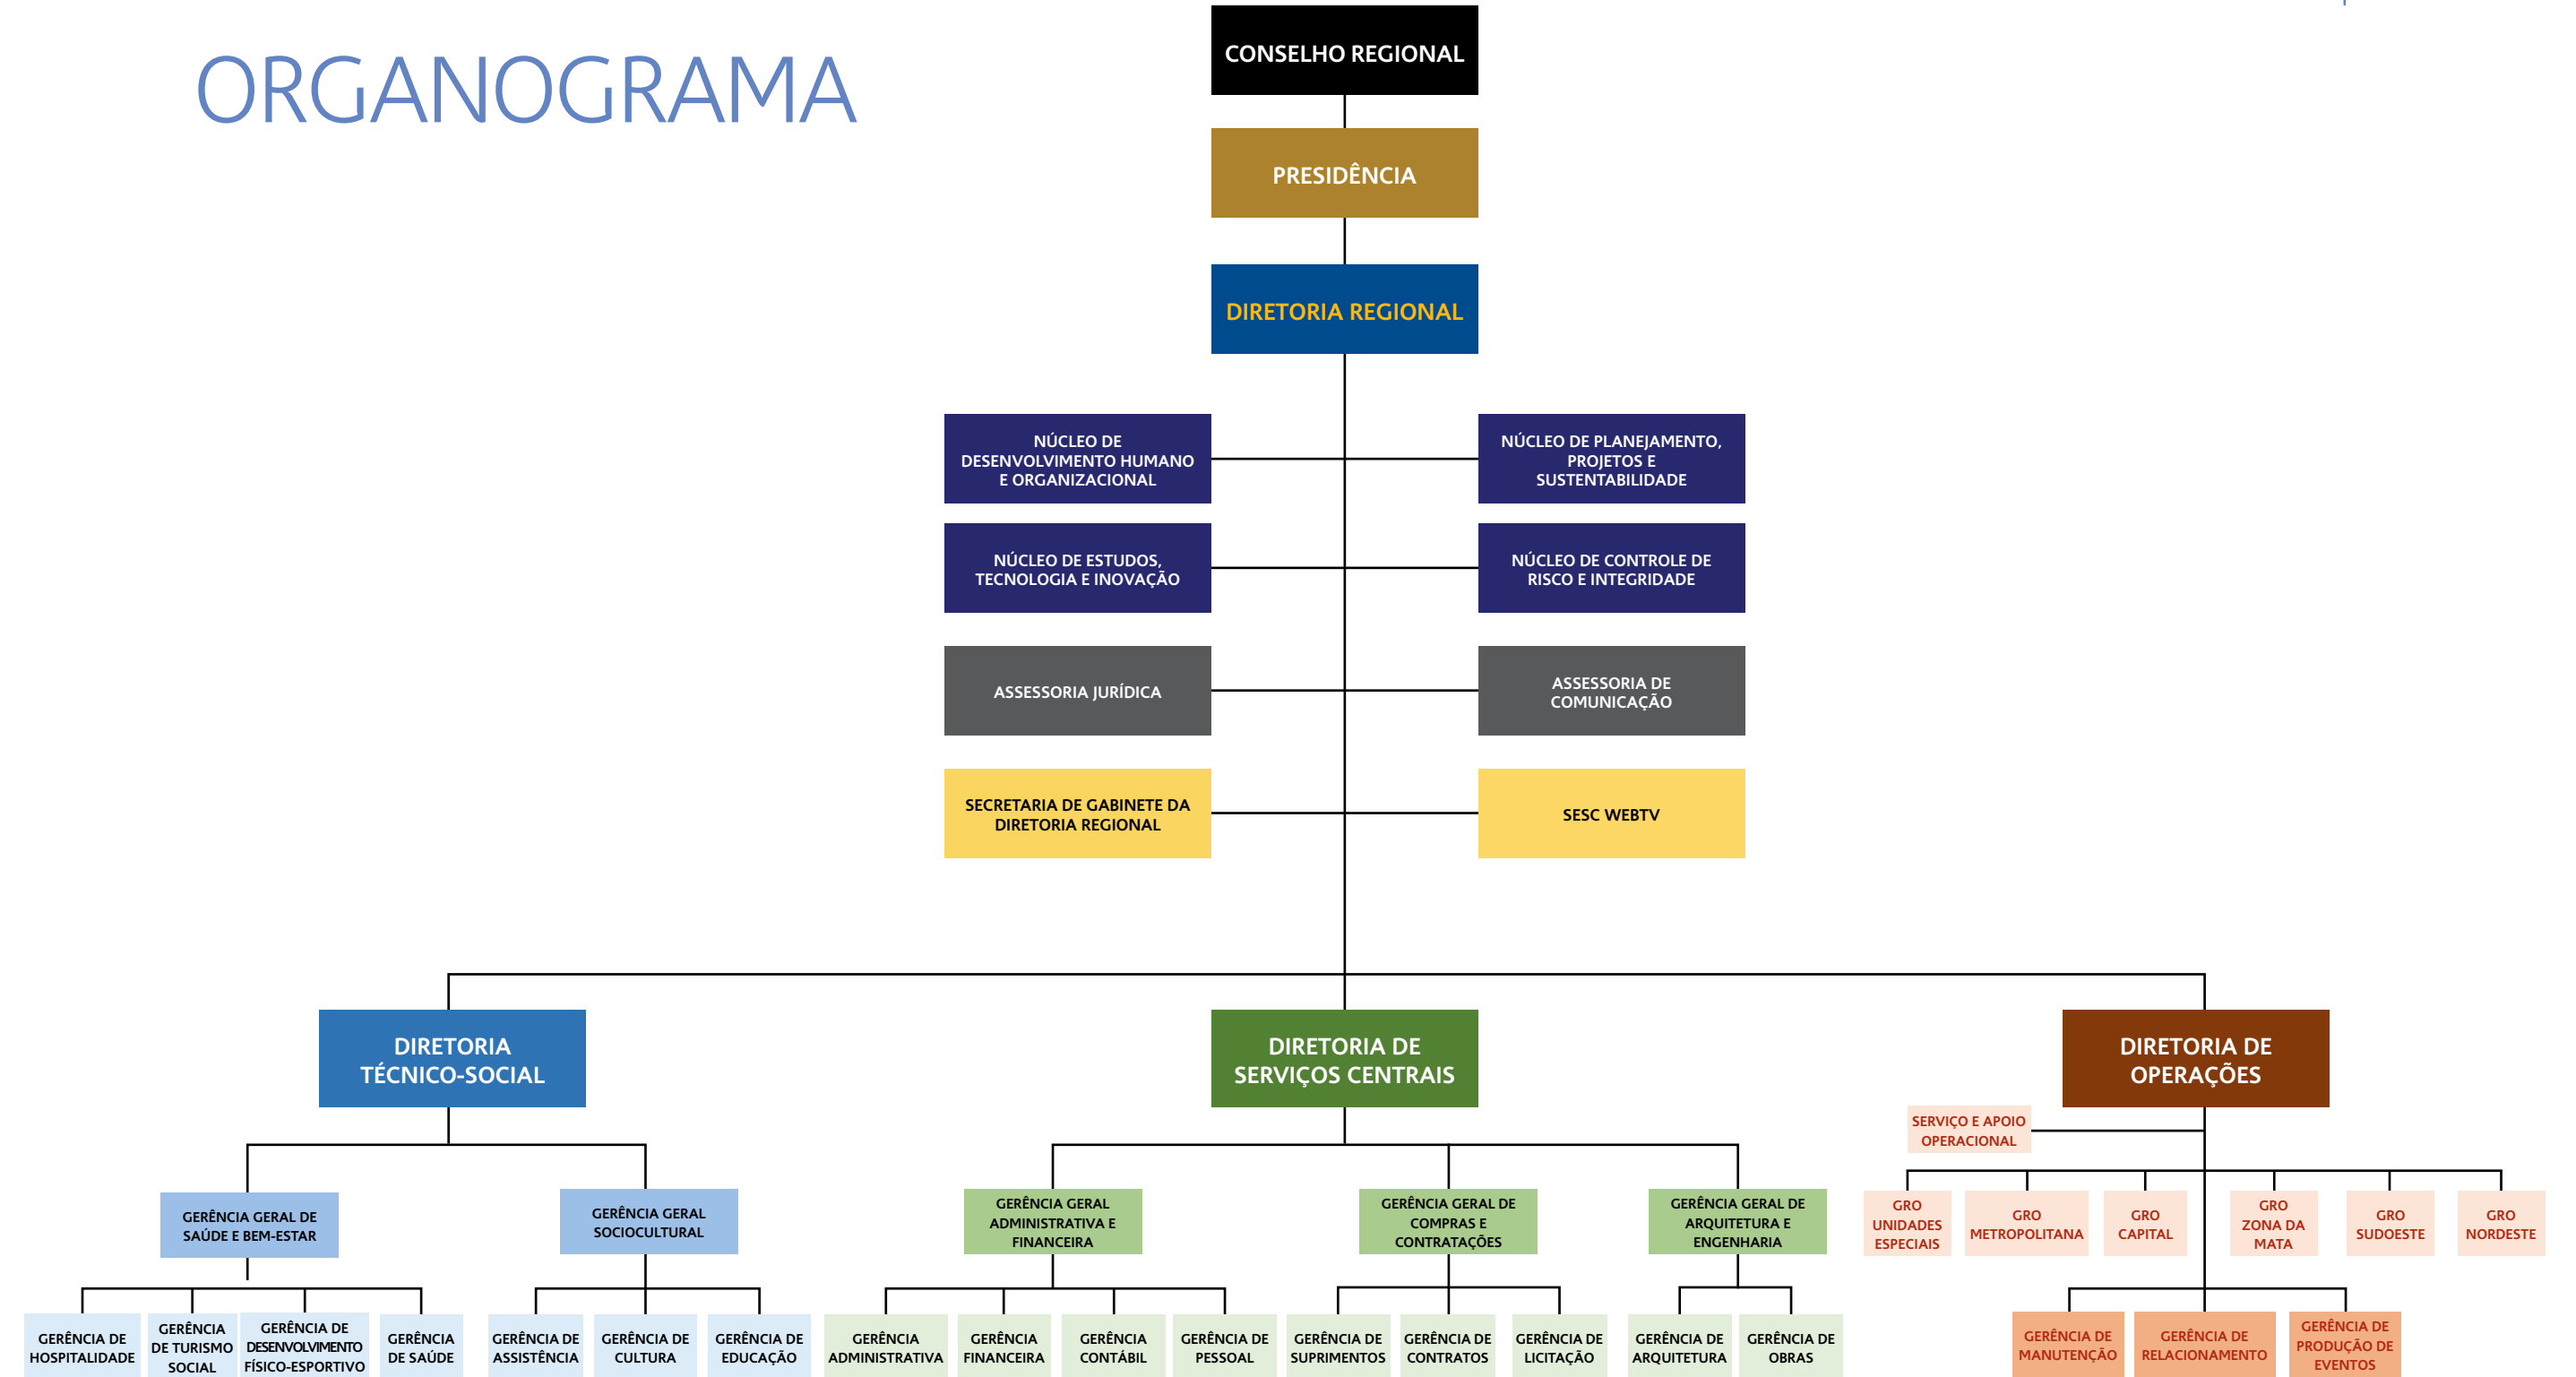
ORGANOGRAMA

CONSELHO REGIONAL

PRESIDÊNCIA

DIRETORIA REGIONAL

NÚCLEO DE DESENVOLVIMENTO HUMANO E ORGANIZACIONAL

NÚCLEO DE PLANEJAMENTO, PROJETOS E SUSTENTABILIDADE

NÚCLEO DE ESTUDOS, TECNOLOGIA E INOVAÇÃO

NÚCLEO DE CONTROLE DE RISCO E INTEGRIDADE

ASSESSORIA JURÍDICA

ASSESSORIA DE COMUNICAÇÃO

SECRETARIA DE GABINETE DA DIRETORIA REGIONAL

SESC WEBTV

DIRETORIA TÉCNICO-SOCIAL

DIRETORIA DE SERVIÇOS CENTRAIS

DIRETORIA DE OPERAÇÕES

SERVIÇO E APOIO OPERACIONAL

GERÊNCIA GERAL DE SAÚDE E BEM-ESTAR

GERÊNCIA GERAL SOCIOCULTURAL

GERÊNCIA GERAL ADMINISTRATIVA E FINANCEIRA

GERÊNCIA GERAL DE COMPRAS E CONTRATAÇÕES

GERÊNCIA GERAL DE ARQUITETURA E ENGENHARIA

GRO UNIDADES ESPECIAIS

GRO METROPOLITANA

GRO CAPITAL

GRO ZONA DA MATA

GRO SUDOESTE

GRO NORDESTE

GERÊNCIA DE HOSPITALIDADE

GERÊNCIA DE TURISMO SOCIAL

GERÊNCIA DE DESENVOLVIMENTO FÍSICO-ESPORTIVO

GERÊNCIA DE SAÚDE

GERÊNCIA DE ASSISTÊNCIA

GERÊNCIA DE CULTURA

GERÊNCIA DE EDUCAÇÃO

GERÊNCIA ADMINISTRATIVA

GERÊNCIA FINANCEIRA

GERÊNCIA CONTÁBIL

GERÊNCIA DE PESSOAL

GERÊNCIA DE SUPRIMENTOS

GERÊNCIA DE CONTRATOS

GERÊNCIA DE LICITAÇÃO

GERÊNCIA DE ARQUITETURA

GERÊNCIA DE OBRAS

GERÊNCIA DE MANUTENÇÃO

GERÊNCIA DE RELACIONAMENTO

GERÊNCIA DE PRODUÇÃO DE EVENTOS